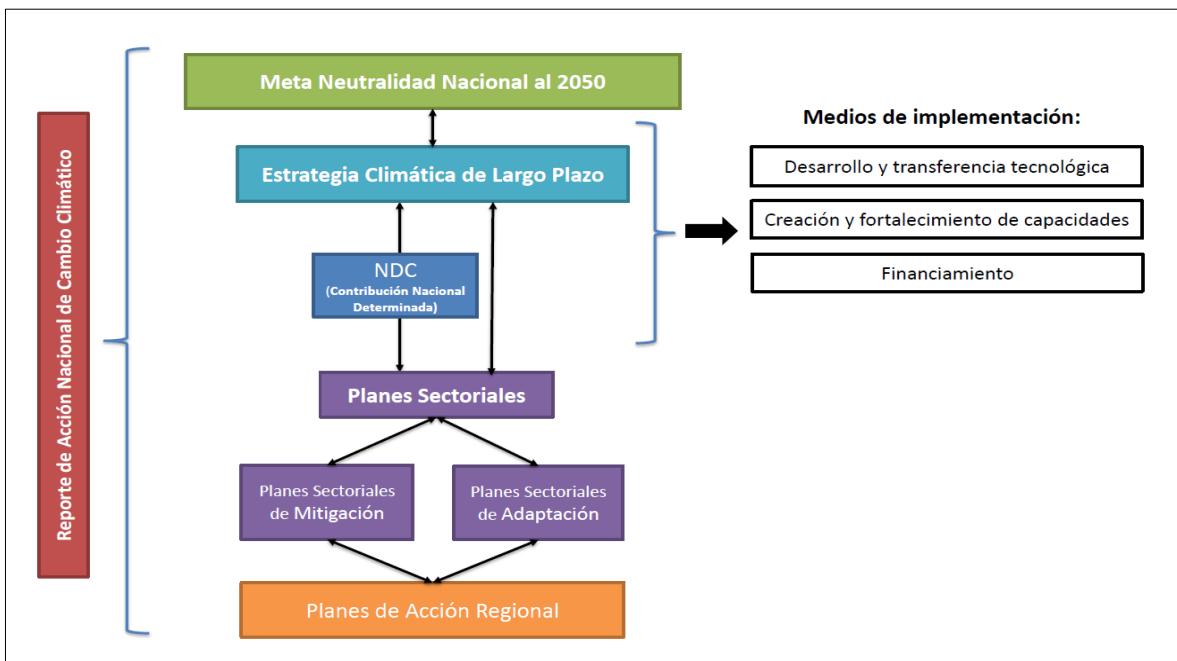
Reporte de Acción Nacional de Cambio Climático

Meta Neutralidad Nacional al 2050

Estrategia Climática de Largo Plazo

NDC
(Contribución Nacional Determinada)

Planes Sectoriales

Planes Sectoriales de Mitigación

Planes Sectoriales de Adaptación

Planes de Acción Regional

Medios de implementación:

Desarrollo y transferencia tecnológica

Creación y fortalecimiento de capacidades

Financiamiento